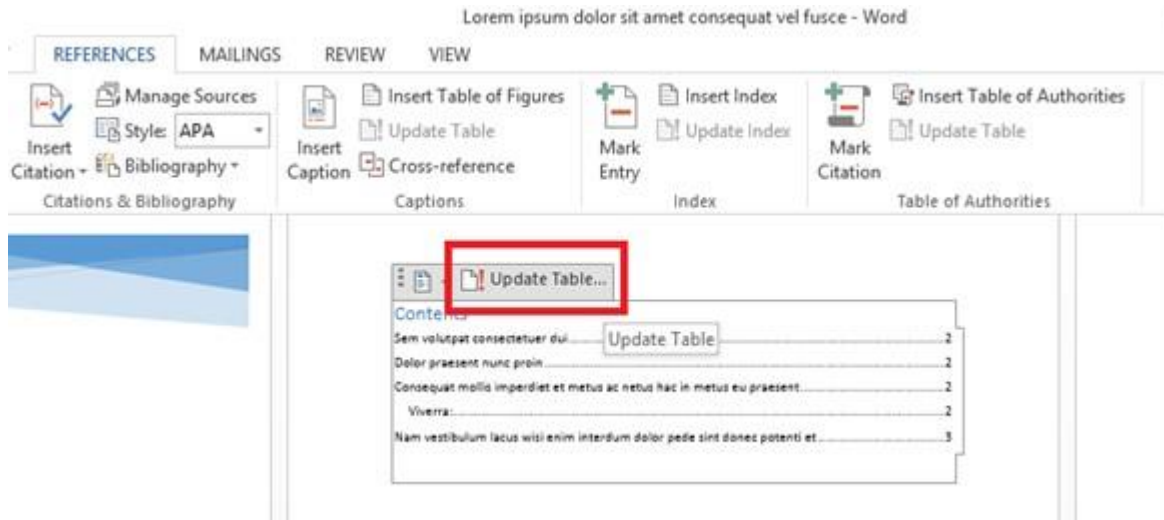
Lorem ipsum dolor sit amet consequat vel fusce - Word

REFERENCES MAILINGS REVIEW VIEW

Insert Citation
Manage Sources
Style: APA
Bibliography
Citations & Bibliography

Insert Caption
Insert Table of Figures
Update Table
Cross-reference
Captions

Mark Entry
Insert Index
Update Index
Index

Mark Citation
Insert Table of Authorities
Update Table
Table of Authorities

Update Table...

Contents

Update Table

Sem volutpat consectetuer dui 2

Dolor praesent nunc proin 2

Consequat mollis imperdiet et metus ac netus hac in metus eu praesent 2

Viverra: 2

Nam vestibulum lacus wisi enim interdum dolor pede sint donec potenti et 3